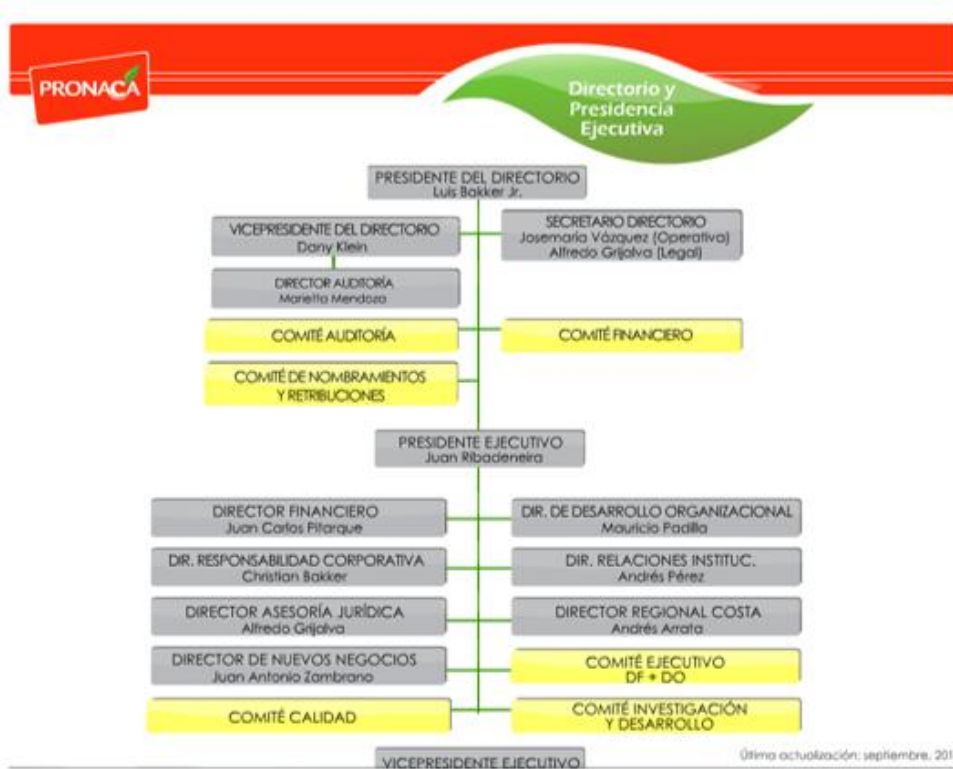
PRONACA

Directorio y Presidencia Ejecutiva

PRESIDENTE DEL DIRECTORIO
Luis Bakker Jr.

VICEPRESIDENTE DEL DIRECTORIO
Dany Klein

SECRETARIO DIRECTORIO
Josemaría Vázquez (Operativa)
Alfredo Grijalva (Legal)

DIRECTOR AUDITORÍA
Marietta Mendoza

COMITÉ AUDITORÍA

COMITÉ FINANCIERO

COMITÉ DE NOMBRAMIENTOS Y RETRIBUCIONES

PRESIDENTE EJECUTIVO
Juan Ribadeneira

DIRECTOR FINANCIERO
Juan Carlos Pitarque

DIR. DE DESARROLLO ORGANIZACIONAL
Mauricio Padilla

DIR. RESPONSABILIDAD CORPORATIVA
Christian Bakker

DIR. RELACIONES INSTITUC.
Andrés Pérez

DIRECTOR ASESORÍA JURÍDICA
Alfredo Grijalva

DIRECTOR REGIONAL COSTA
Andrés Arrata

DIRECTOR DE NUEVOS NEGOCIOS
Juan Antonio Zambrano

COMITÉ EJECUTIVO
DF + DO

COMITÉ CALIDAD

COMITÉ INVESTIGACIÓN Y DESARROLLO

VICEPRESIDENTE EJECUTIVO

Última actualización: septiembre, 20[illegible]